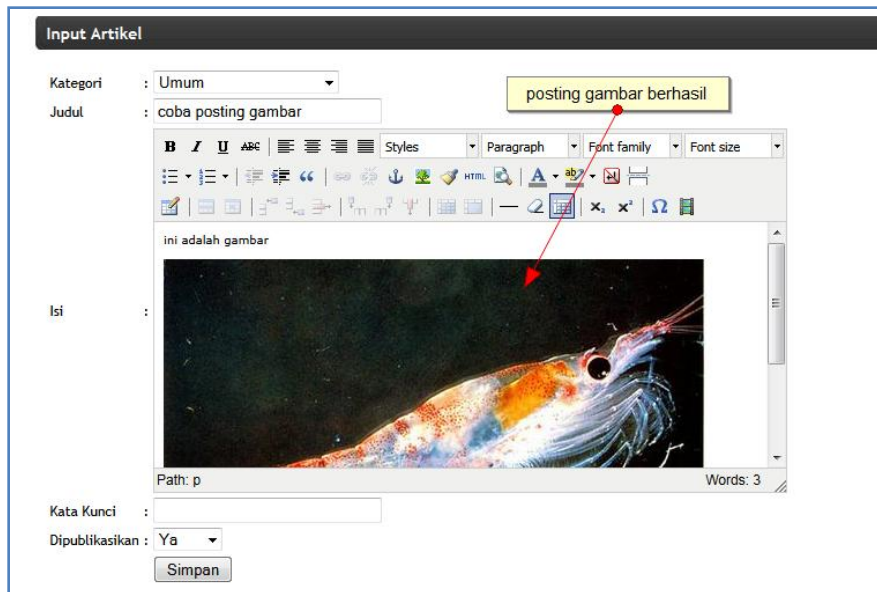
Input Artikel

Kategori : Umum

Judul : coba posting gambar

posting gambar berhasil

B I U ABC Styles Paragraph Font family Font size

HTML

ini adalah gambar

Isi :

Path: p Words: 3

Kata Kunci :

Dipublikasikan : Ya

Simpan